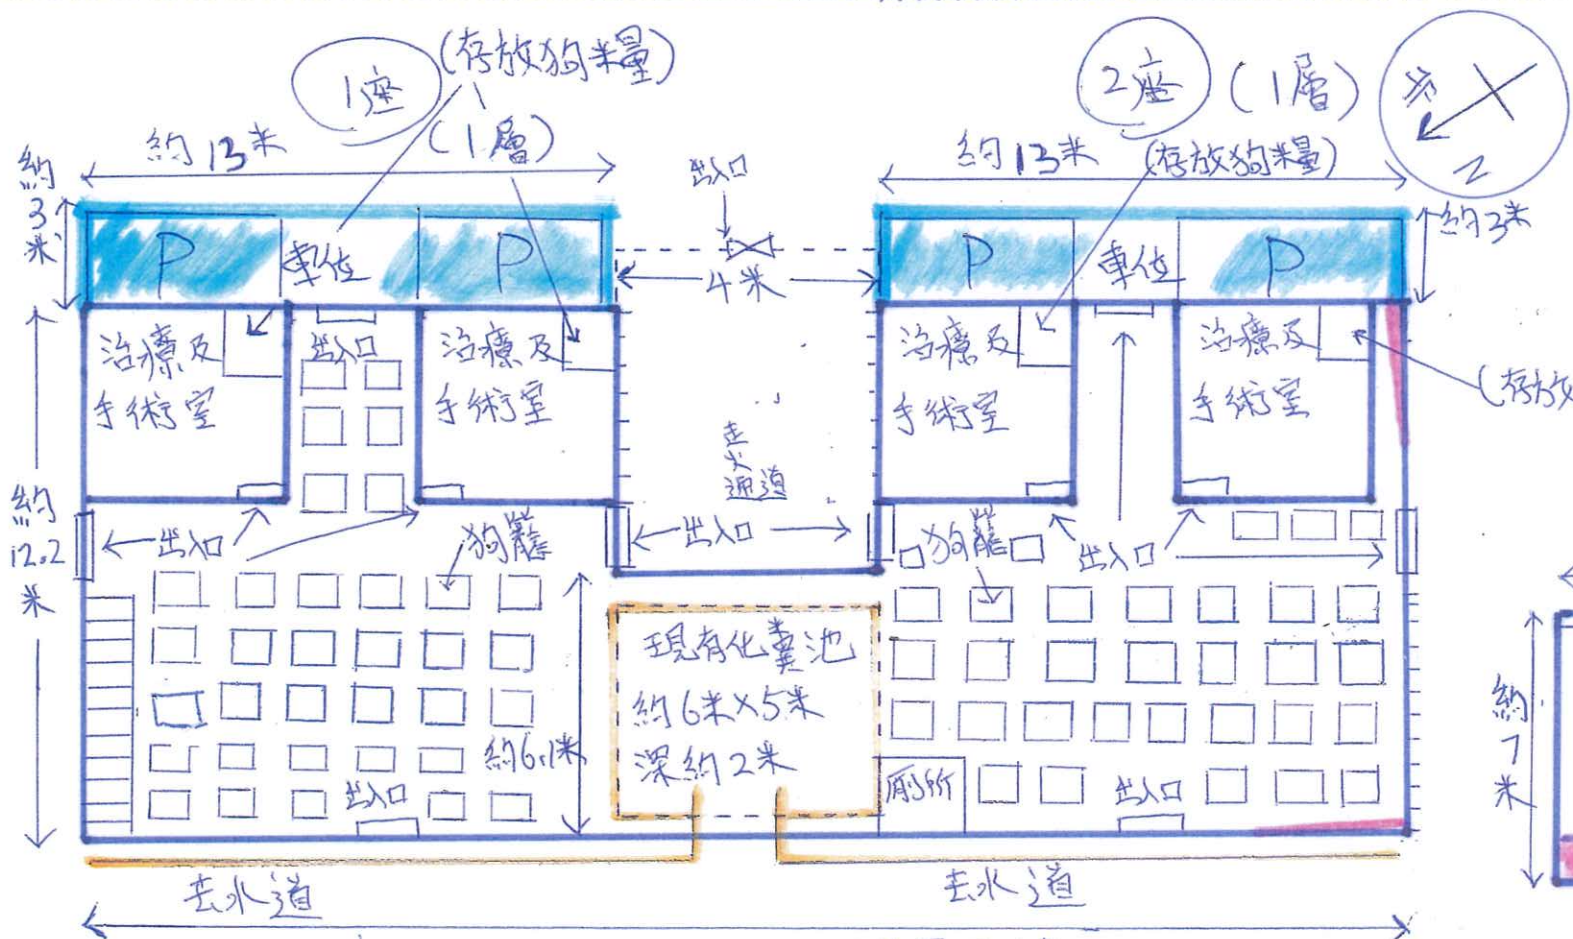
1座 (存放狗糧) (1層)

2座 (1層)

北
N

約13米

約3米

出入口

P 車位 P

4米

治療及手術室

出入口

治療及手術室

走火通道

約12.2米

出入口

出入口

狗籠

約6.1米

出入口

現有化糞池
約6米x5米
深約2米

去水道

約13米

(存放狗糧)

約3米

P 車位 P

治療及手術室

治療及手術室

(存放

狗籠

出入口

廁所

出入口

去水道

約7米